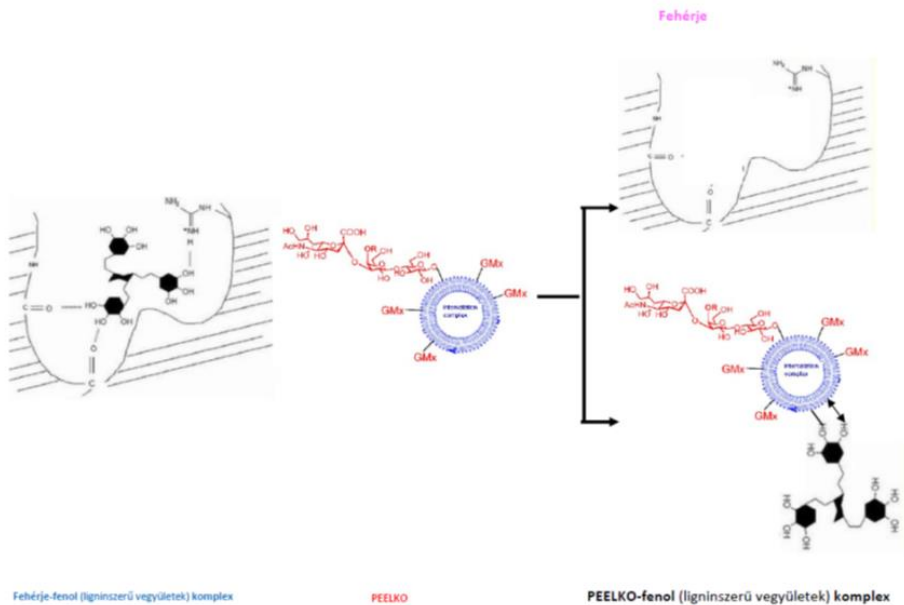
Fehérje

$NH_2$
NH
NH
HO
OH
HO
OH
HO
OH
HO
OH
C=O
O
C

HO
OH
COOH
AcHN
HO
HO
OR
HO
OH
GMx
GMx
GMx
GMx
Intercellular complex

NH
NH
NH
C=O
O
C

HO
OH
COOH
AcHN
HO
GMx
GMx
GMx
GMx
GMx
Intercellular complex
OH
OH
OH
OH
OH
OH

Fehérje-fenol (ligninszerű vegyületek) komplex

PEELKO

PEELKO-fenol (ligninszerű vegyületek) komplex